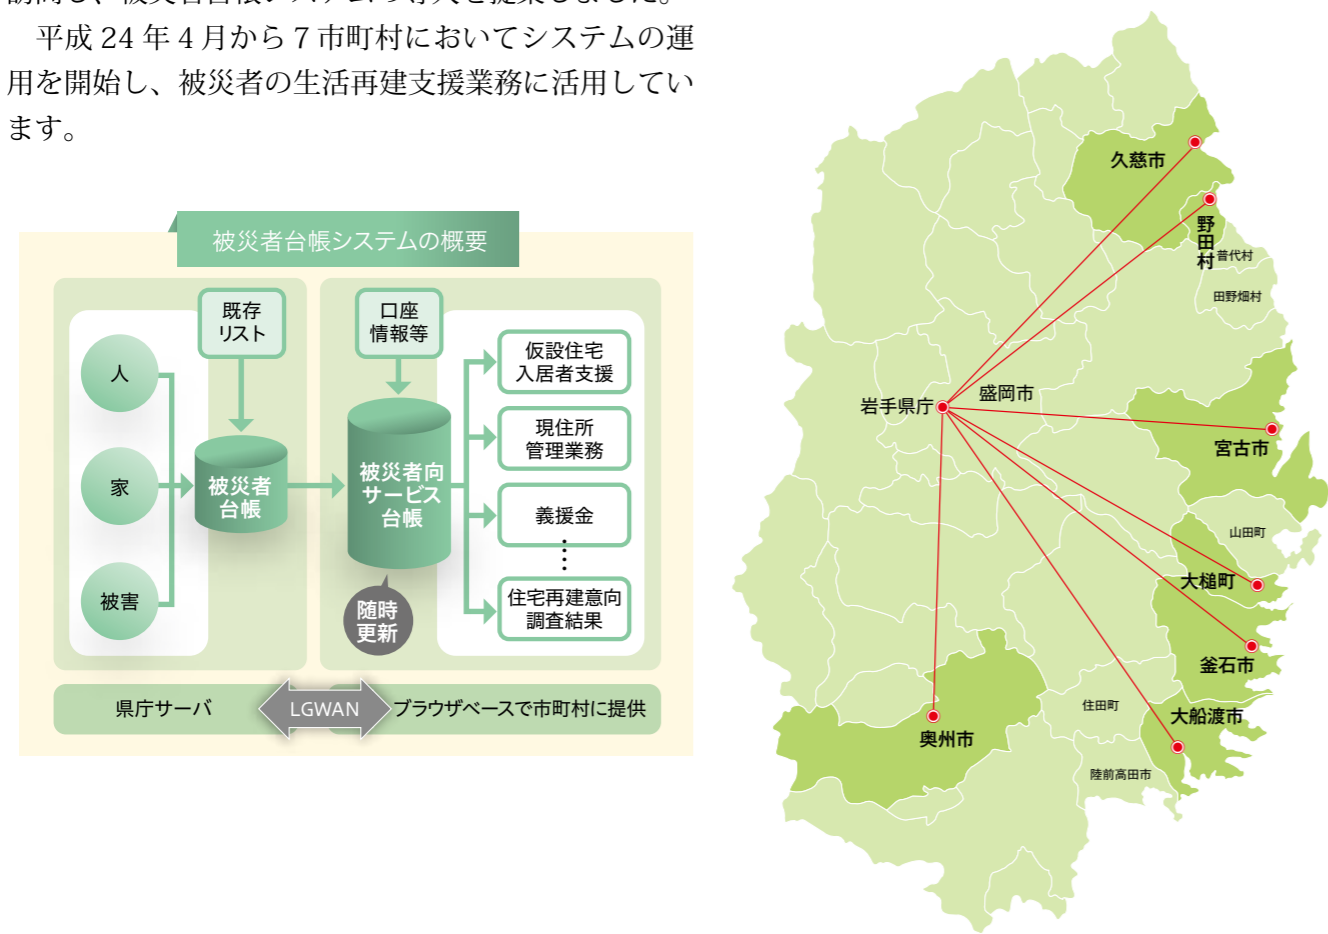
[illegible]

平成 24 年 4 月から 7 市町村においてシステムの運用を開始し、被災者の生活再建支援業務に活用しています。

被災者台帳システムの概要

既存リスト

口座情報等

人

家

被害

被災者台帳

被災者向サービス台帳

随時更新

仮設住宅入居者支援

現住所管理業務

義援金

⋮

住宅再建意向調査結果

県庁サーバ

LGWAN

ブラウザベースで市町村に提供

久慈市

野田村

普代村

田野畑村

岩手県庁

盛岡市

宮古市

山田町

大槌町

釜石市

住田町

大船渡市

奥州市

陸前高田市